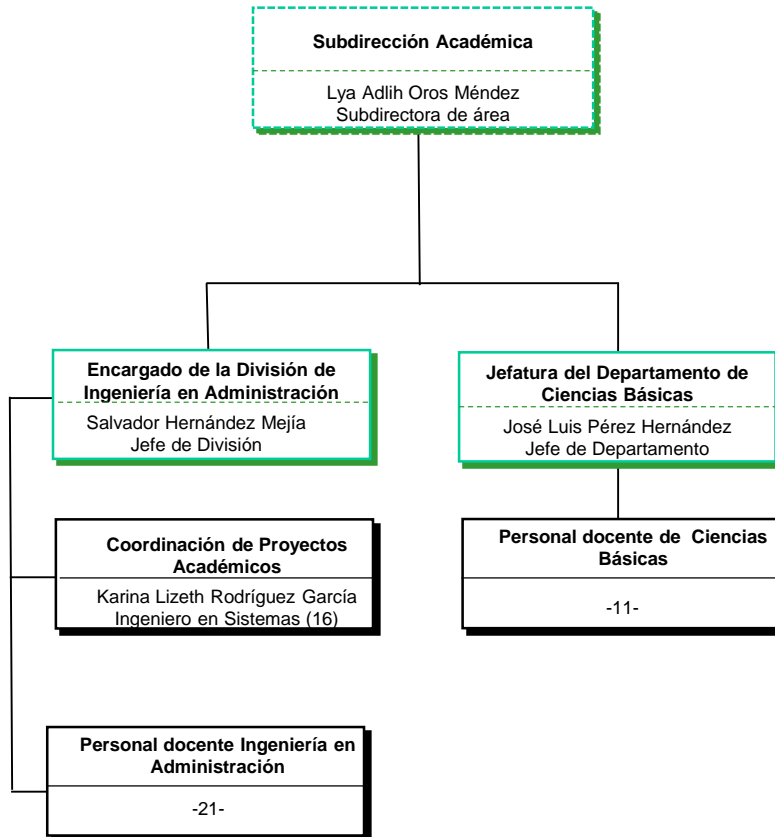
Subdirección Académica

Lya Adlih Oros Méndez
Subdirectora de área

Encargado de la División de Ingeniería en Administración

Salvador Hernández Mejía
Jefe de División

Jefatura del Departamento de Ciencias Básicas

José Luis Pérez Hernández
Jefe de Departamento

Coordinación de Proyectos Académicos

Karina Lizeth Rodríguez García
Ingeniero en Sistemas (16)

Personal docente de Ciencias Básicas

-11-

Personal docente Ingeniería en Administración

-21-